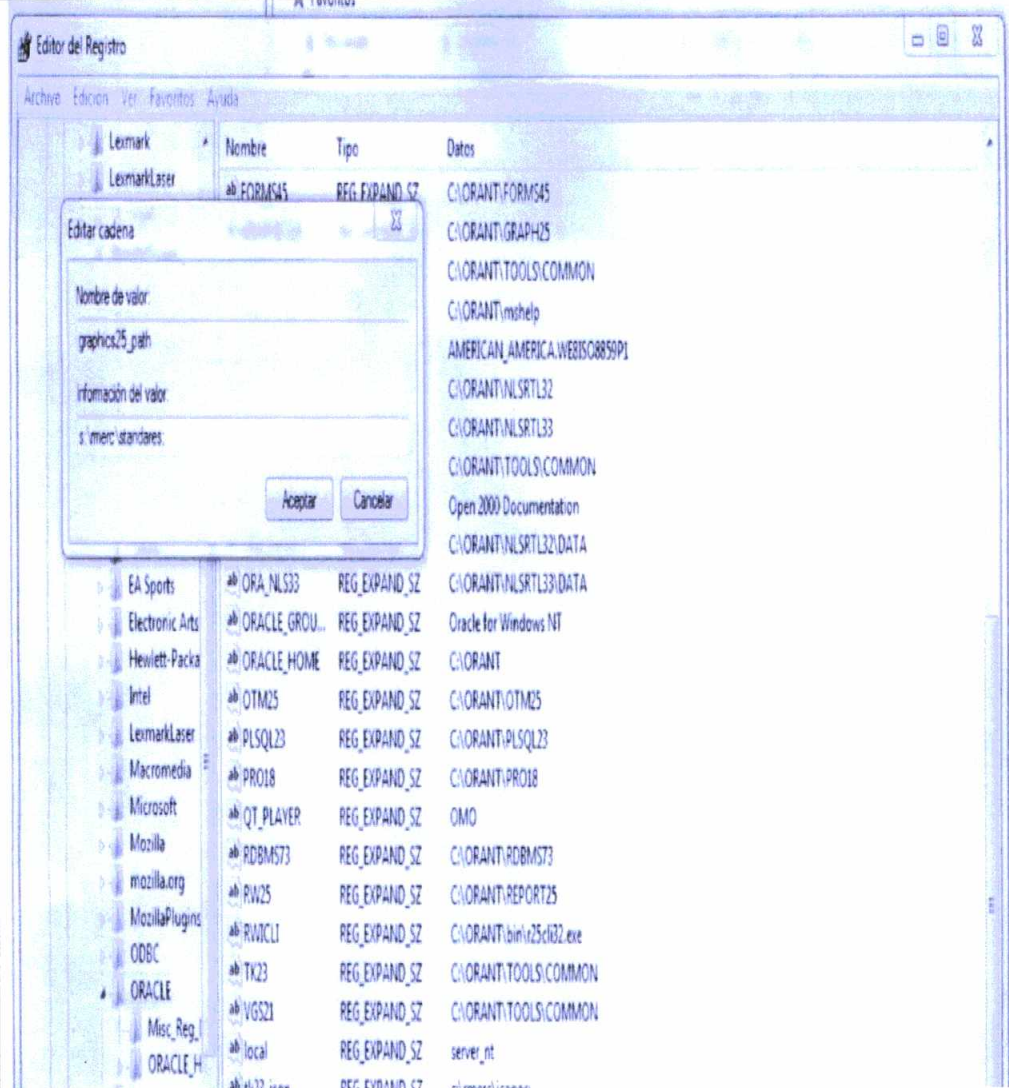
Favoritos

Editor del Registro

Archivo Edición Ver Favoritos Ayuda

Lexmark
LexmarkLaser

| Nombre | Tipo | Datos |
|---|---|---|
| ab FORMS45 | REG_EXPAND_SZ | C:\ORANT\FORMS45 |
| | | C:\ORANT\GRAPH25 |
| | | C:\ORANT\TOOLS\COMMON |
| | | C:\ORANT\mshelp |
| | | AMERICAN_AMERICA.WE8ISO8859P1 |
| | | C:\ORANT\NLSRTL32 |
| | | C:\ORANT\NLSRTL33 |
| | | C:\ORANT\TOOLS\COMMON |
| | | Open 2000 Documentation |
| | | C:\ORANT\NLSRTL32\DATA |
| ab ORA_NLS33 | REG_EXPAND_SZ | C:\ORANT\NLSRTL33\DATA |
| ab ORACLE_GROU... | REG_EXPAND_SZ | Oracle for Windows NT |
| ab ORACLE_HOME | REG_EXPAND_SZ | C:\ORANT |
| ab OTM25 | REG_EXPAND_SZ | C:\ORANT\OTM25 |
| ab PLSQL23 | REG_EXPAND_SZ | C:\ORANT\PLSQL23 |
| ab PRO18 | REG_EXPAND_SZ | C:\ORANT\PRO18 |
| ab QT_PLAYER | REG_EXPAND_SZ | OMO |
| ab RDBMS73 | REG_EXPAND_SZ | C:\ORANT\RDBMS73 |
| ab RW25 | REG_EXPAND_SZ | C:\ORANT\REPORT25 |
| ab RWCLI | REG_EXPAND_SZ | C:\ORANT\bin\r25cli32.exe |
| ab TK23 | REG_EXPAND_SZ | C:\ORANT\TOOLS\COMMON |
| ab VGS21 | REG_EXPAND_SZ | C:\ORANT\TOOLS\COMMON |
| ab local | REG_EXPAND_SZ | server_nt |
| ab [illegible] | REG_EXPAND_SZ | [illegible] |

Editar cadena

Nombre de valor:
graphics25_path

Información del valor:
s:\merc\standares;

Aceptar Cancelar

EA Sports
Electronic Arts
Hewlett-Packa
Intel
LexmarkLaser
Macromedia
Microsoft
Mozilla
mozilla.org
MozillaPlugins
ODBC
ORACLE
Misc_Reg_
ORACLE_H